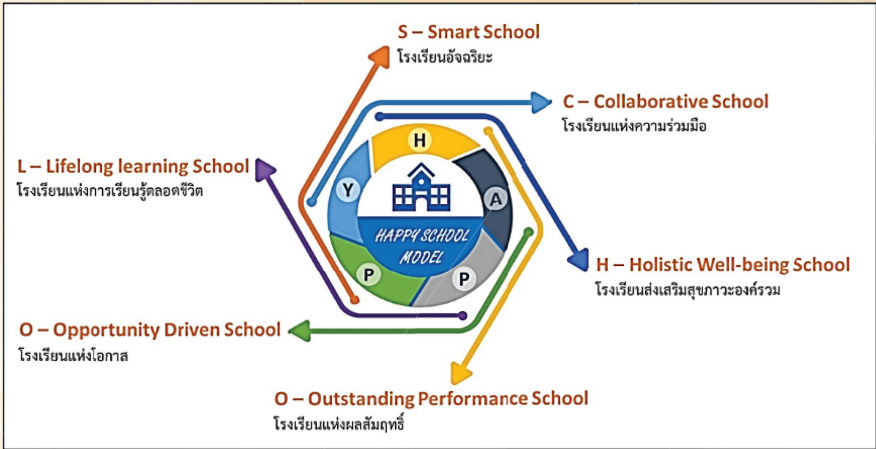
S – Smart School
โรงเรียนอัจฉริยะ

C – Collaborative School
โรงเรียนแห่งความร่วมมือ

L – Lifelong learning School
โรงเรียนแห่งการเรียนรู้ตลอดชีวิต

H

Y

A

HAPPY SCHOOL MODEL

P

P

H – Holistic Well-being School
โรงเรียนส่งเสริมสุขภาวะองค์รวม

O – Opportunity Driven School
โรงเรียนแห่งโอกาส

O – Outstanding Performance School
โรงเรียนแห่งผลสัมฤทธิ์